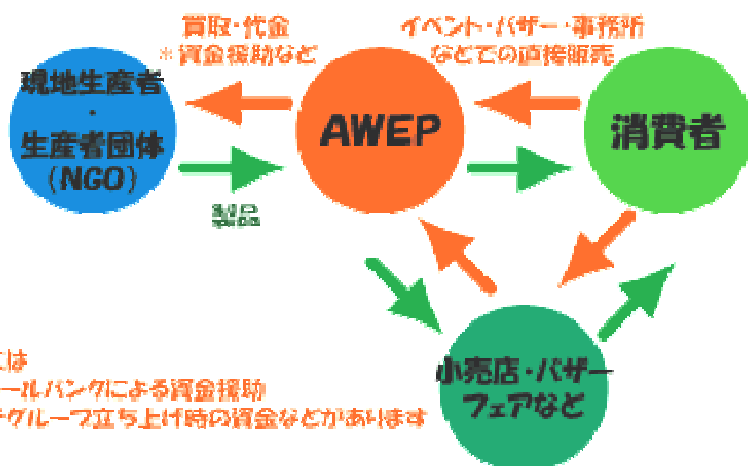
買取・代金
＊資金援助など

イベント・バザー・事務所
などでの直接販売

現地生産者
・
生産者団体
（NGO）

AWEP

消費者

製品

小売店・バザー
フェアなど

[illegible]は
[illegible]ールバンクによる資金援助
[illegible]グループ立ち上げ時の資金などがあります